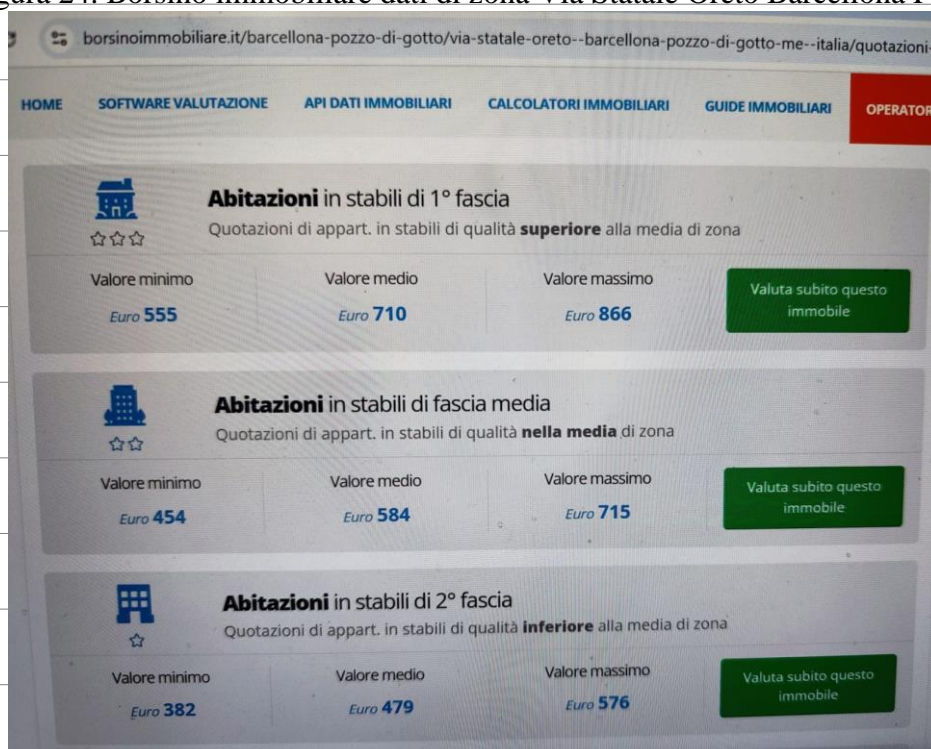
gura 24: Borsino immobiliare dati di zona Via Statale Oreto Barcellona P

borsinoimmobiliare.it/barcellona-pozzo-di-gotto/via-statale-oreto--barcellona-pozzo-di-gotto-me--italia/quotazioni-

HOME SOFTWARE VALUTAZIONE API DATI IMMOBILIARI CALCOLATORI IMMOBILIARI GUIDE IMMOBILIARI OPERATOR

**Abitazioni** in stabili di 1° fascia
Quotazioni di appart. in stabili di qualità **superiore** alla media di zona

| Valore minimo | Valore medio | Valore massimo | |
|---|---|---|---|
| Euro 555 | Euro 710 | Euro 866 | Valuta subito questo immobile |

**Abitazioni** in stabili di fascia media
Quotazioni di appart. in stabili di qualità **nella media** di zona

| Valore minimo | Valore medio | Valore massimo | |
|---|---|---|---|
| Euro 454 | Euro 584 | Euro 715 | Valuta subito questo immobile |

**Abitazioni** in stabili di 2° fascia
Quotazioni di appart. in stabili di qualità **inferiore** alla media di zona

| Valore minimo | Valore medio | Valore massimo | |
|---|---|---|---|
| Euro 382 | Euro 479 | Euro 576 | Valuta subito questo immobile |